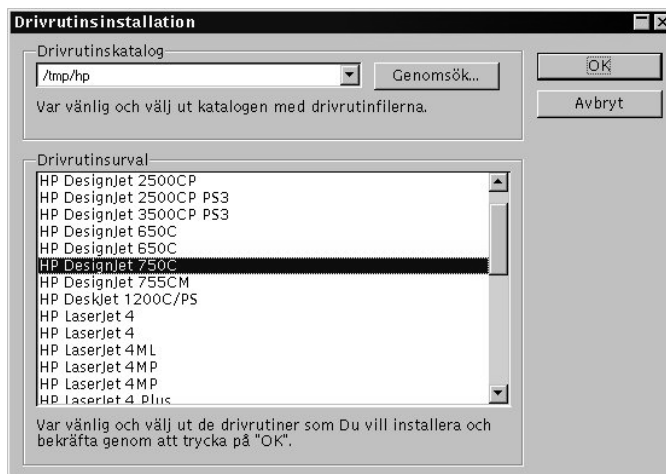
Drivrutinsinstallation

Drivrutinskatalog

/tmp/hp

Genomsök...

Var vänlig och välj ut katalogen med drivrutinfilerna.

OK

Avbryt

Drivrutinsurval

HP DesignJet 2500CP
HP DesignJet 2500CP PS3
HP DesignJet 3500CP PS3
HP DesignJet 650C
HP DesignJet 650C
HP DesignJet 750C
HP DesignJet 755CM
HP DeskJet 1200C/PS
HP LaserJet 4
HP LaserJet 4
HP LaserJet 4ML
HP LaserJet 4MP
HP LaserJet 4MP
HP LaserJet 4 Plus

Var vänlig och välj ut de drivrutiner som Du vill installera och bekräfta genom att trycka på "OK".